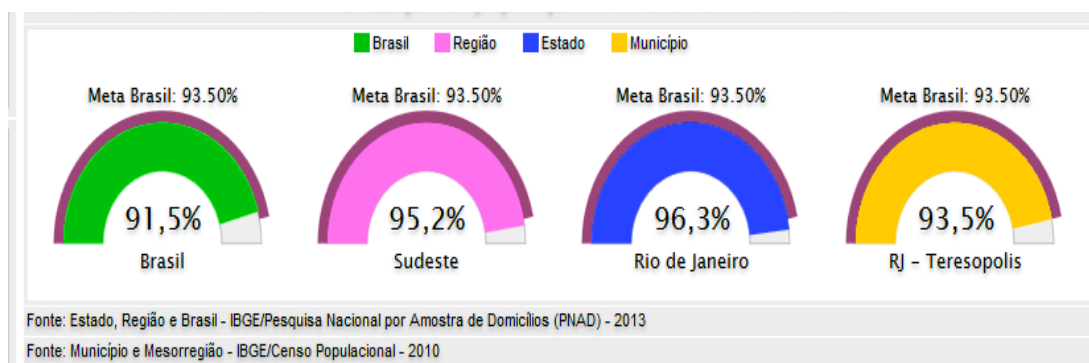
Brasil Região Estado Município

Meta Brasil: 93.50%
91,5%
Brasil

Meta Brasil: 93.50%
95,2%
Sudeste

Meta Brasil: 93.50%
96,3%
Rio de Janeiro

Meta Brasil: 93.50%
93,5%
RJ - Teresopolis

Fonte: Estado, Região e Brasil - IBGE/Pesquisa Nacional por Amostra de Domicílios (PNAD) - 2013

Fonte: Município e Mesorregião - IBGE/Censo Populacional - 2010